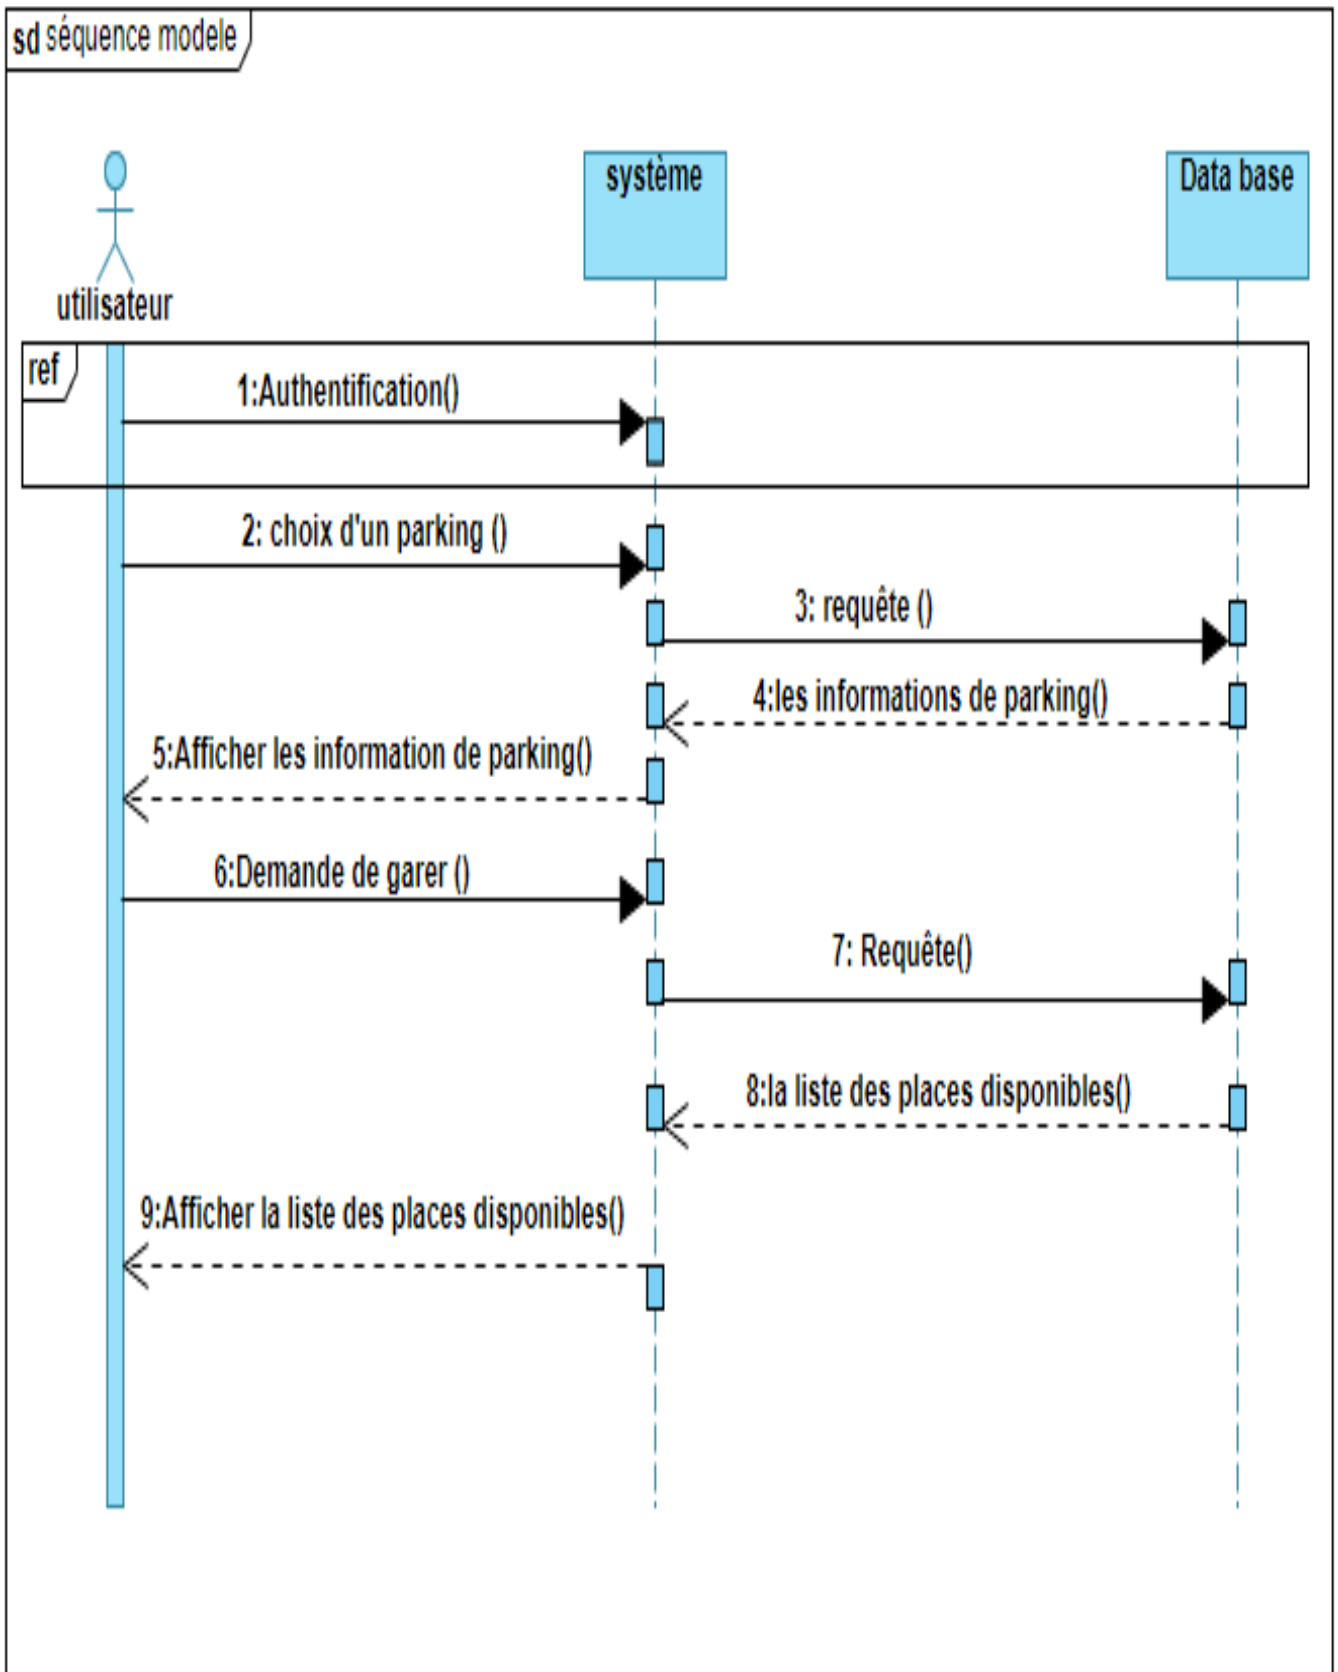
sd séquence modele

utilisateur

système

Data base

ref

1:Authentification()

2: choix d'un parking ()

3: requête ()

4:les informations de parking()

5:Afficher les information de parking()

6:Demande de garer ()

7: Requête()

8:la liste des places disponibles()

9:Afficher la liste des places disponibles()